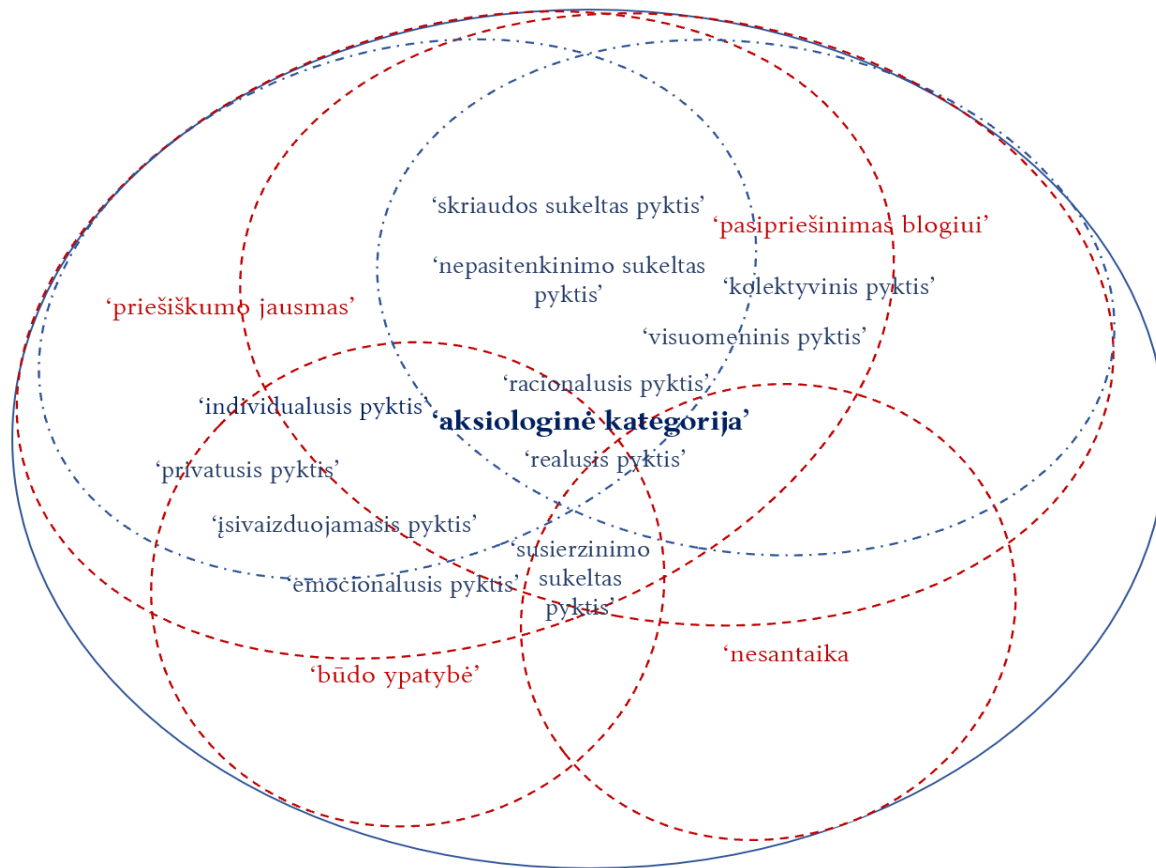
‘skriaudos sukeltas pyktis’

‘pasipriešinimas blogiui’

‘nepasitenkinimo sukeltas pyktis’

‘kolektyvinis pyktis’

‘priešiškumo jausmas’

‘visuomeninis pyktis’

‘racionalusis pyktis’

‘individualusis pyktis’

‘aksiologinė kategorija’

‘realusis pyktis’

‘privatusis pyktis’

‘įsivaizduojamasis pyktis’

‘susierzinimo sukeltas pyktis’

‘emocionalusis pyktis’

‘nesantaika

‘būdo ypatybė’